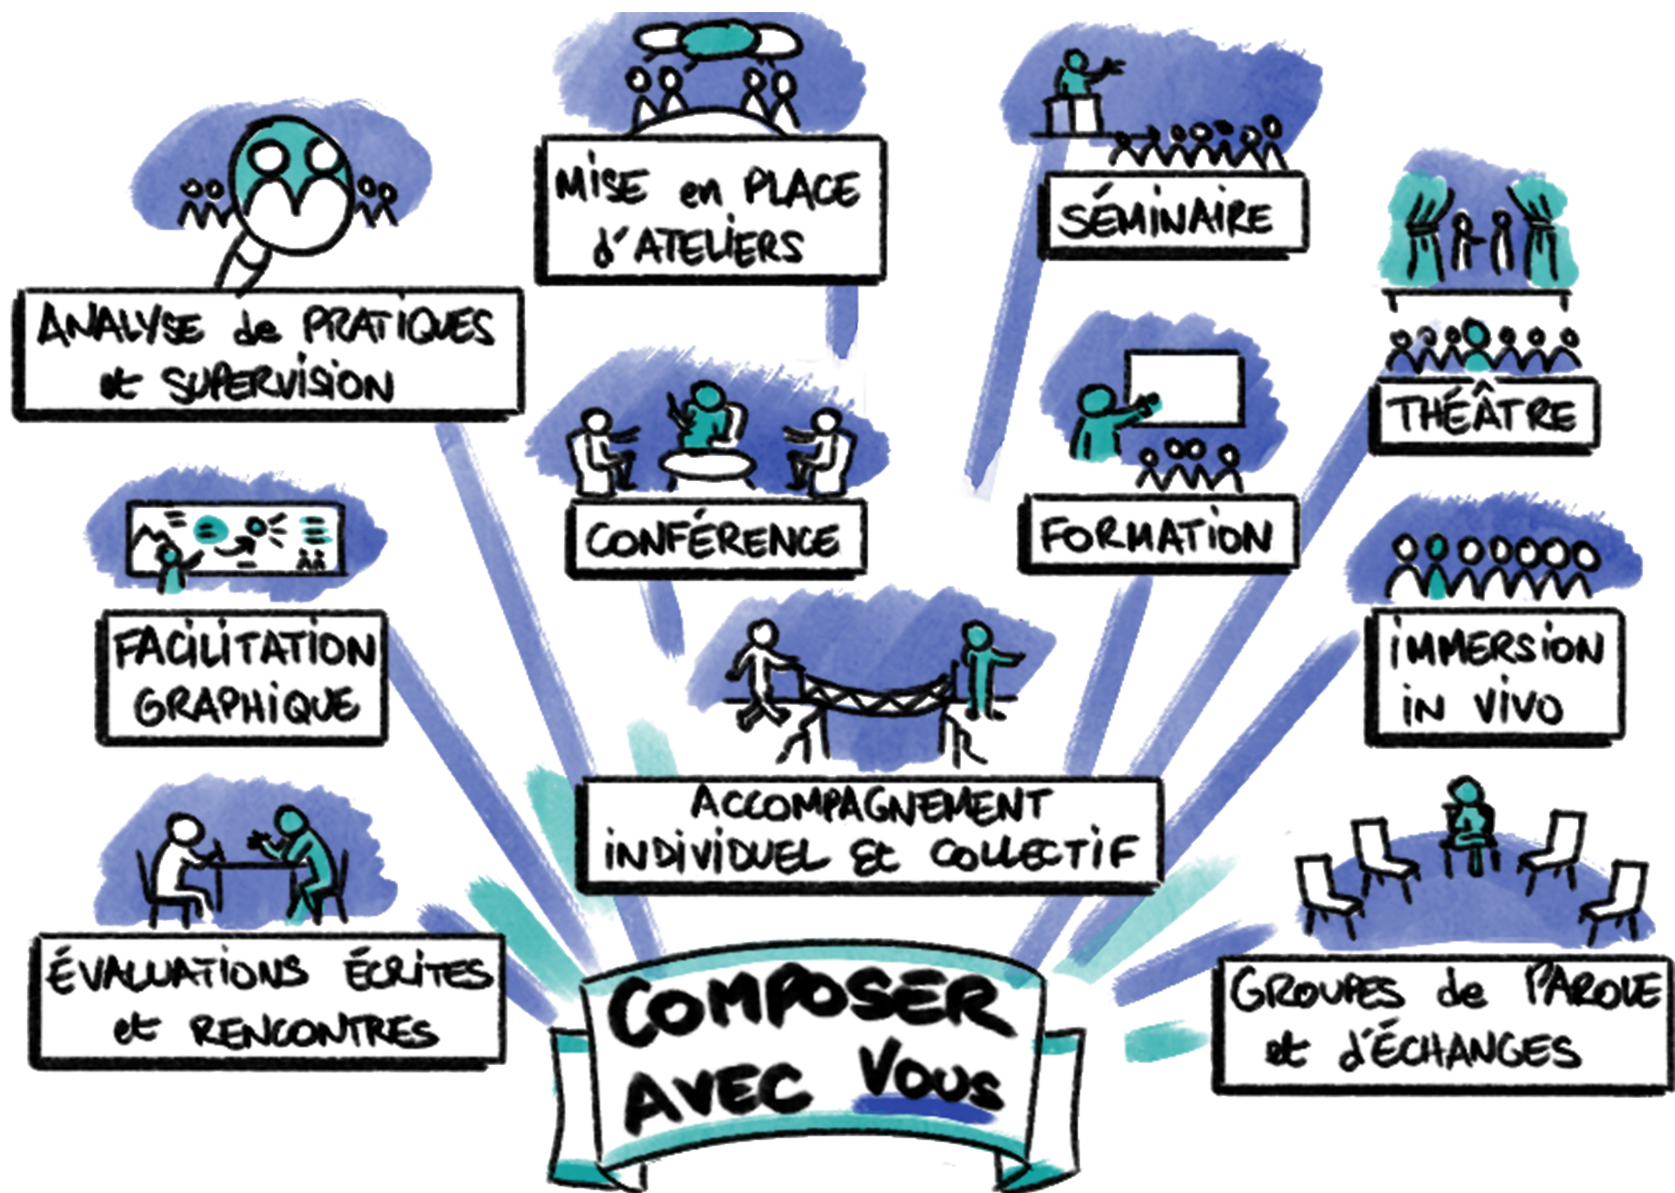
MISE en PLACE d'ATELIERS

SÉMINAIRE

ANALYSE de PRATIQUES et SUPERVISION

THÉÂTRE

CONFÉRENCE

FORMATION

FACILITATION GRAPHIQUE

IMMERSION IN VIVO

ACCOMPAGNEMENT INDIVIDUEL Et COLLECTIF

ÉVALUATIONS ÉCRITES et RENCONTRES

COMPOSER AVEC VOUS

GROUPES de PAROLE et d'ÉCHANGES